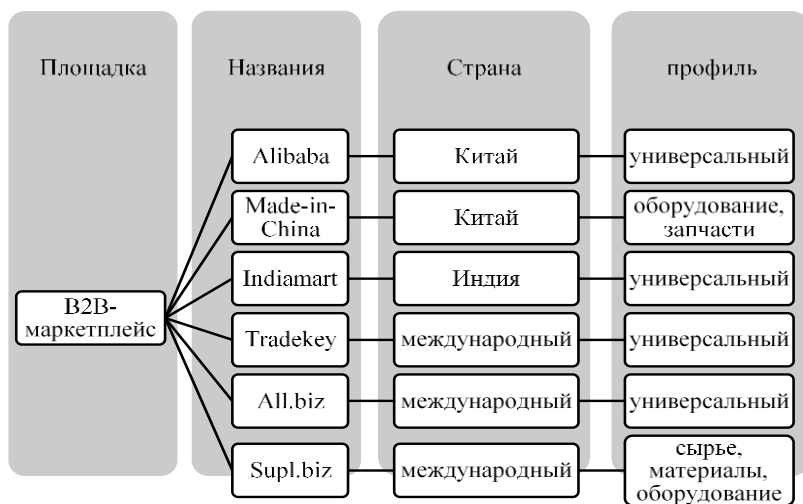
Площадка

Названия

Страна

профиль

B2B-маркетплейс

| Названия | Страна | профиль |
|---|---|---|
| Alibaba | Китай | универсальный |
| Made-in-China | Китай | оборудование, запчасти |
| Indiamart | Индия | универсальный |
| Tradekey | международный | универсальный |
| All.biz | международный | универсальный |
| Supl.biz | международный | сырье, материалы, оборудование |